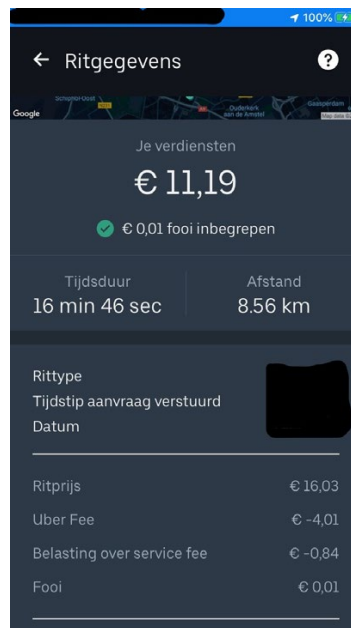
100%

← Ritgegevens ?

Google Schiphol-Oost Ouderkerk aan de Amstel Gaasperdam Map data ©

Je verdiensten

€ 11,19

€ 0,01 fooi inbegrepen

| Tijdsduur | Afstand |
|---|---|
| 16 min 46 sec | 8.56 km |

Rittype
Tijdstip aanvraag verstuurd
Datum

| | |
|---|---|
| Ritprijs | € 16,03 |
| Uber Fee | € -4,01 |
| Belasting over service fee | € -0,84 |
| Fooi | € 0,01 |